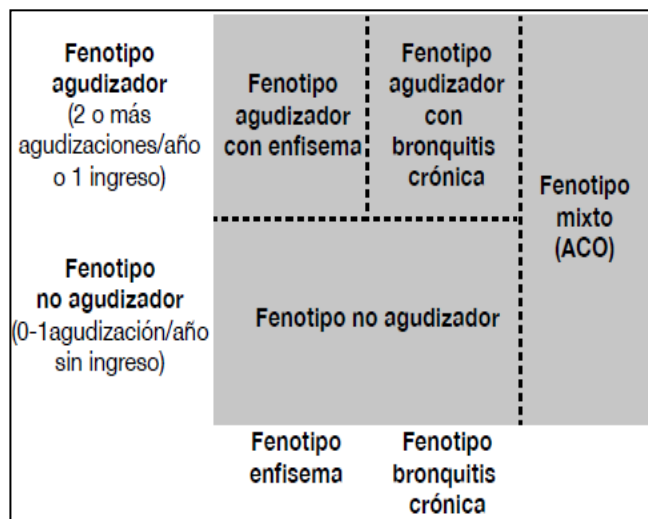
Fenotipo agudizador (2 o más agudizaciones/año o 1 ingreso)

Fenotipo agudizador con enfisema

Fenotipo agudizador con bronquitis crónica

Fenotipo mixto (ACO)

Fenotipo no agudizador (0-1agudización/año sin ingreso)

Fenotipo no agudizador

Fenotipo enfisema

Fenotipo bronquitis crónica